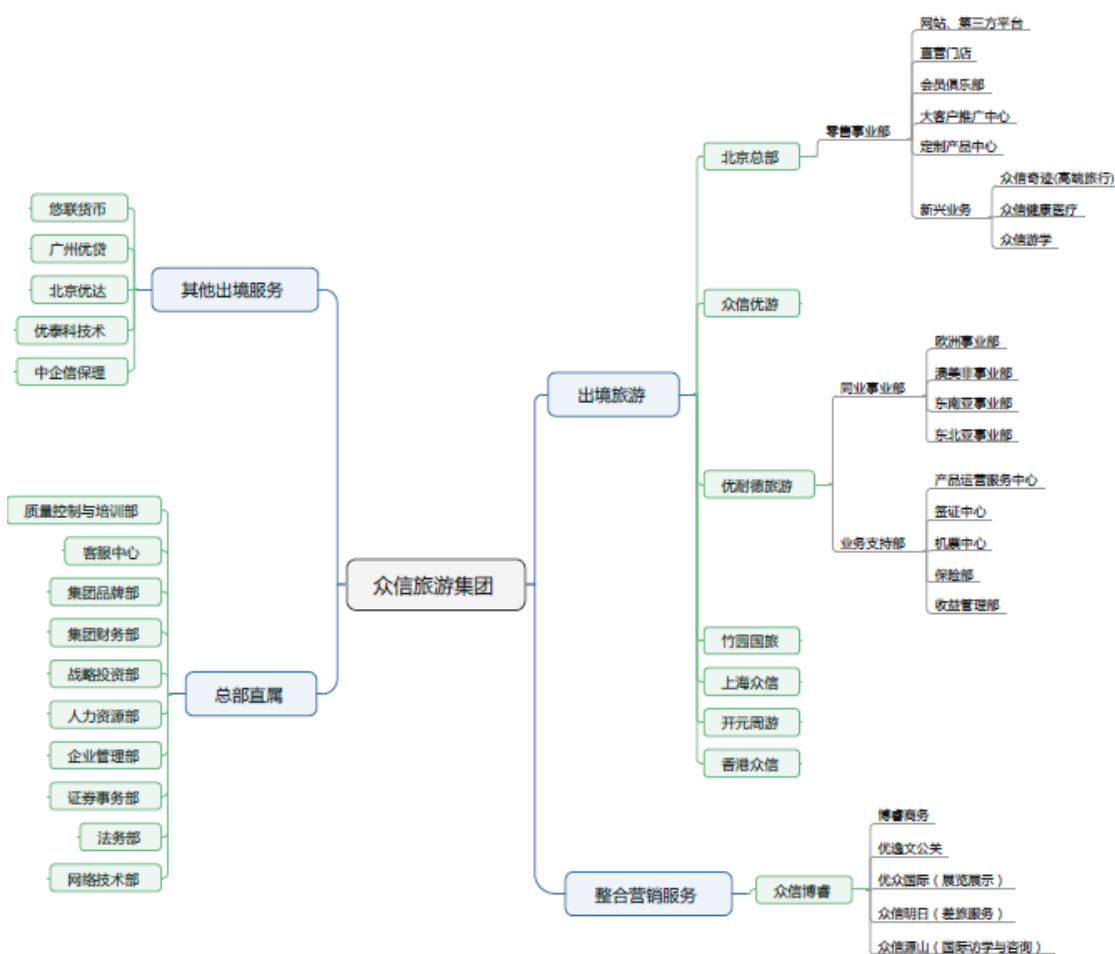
众信旅游集团

其他出境服务
悠联货币
广州优贷
北京优达
优泰科技术
中企信保理

总部直属
质量控制与培训部
客服中心
集团品牌部
集团财务部
战略投资部
人力资源部
企业管理部
证券事务部
法务部
网络技术部

出境旅游
北京总部
零售事业部
网站、第三方平台
直营门店
会员俱乐部
大客户推广中心
定制产品中心
新兴业务
众信奇迹(高端旅行)
众信健康医疗
众信游学
众信优游
优耐德旅游
同业事业部
欧洲事业部
澳美非事业部
东南亚事业部
东北亚事业部
业务支持部
产品运营服务中心
签证中心
机票中心
保险部
收益管理部
竹园国旅
上海众信
开元周游
香港众信

整合营销服务
众信博睿
博睿商务
优逸文公关
优众国际（展览展示）
众信明日（差旅服务）
众信游山（国际访学与咨询）